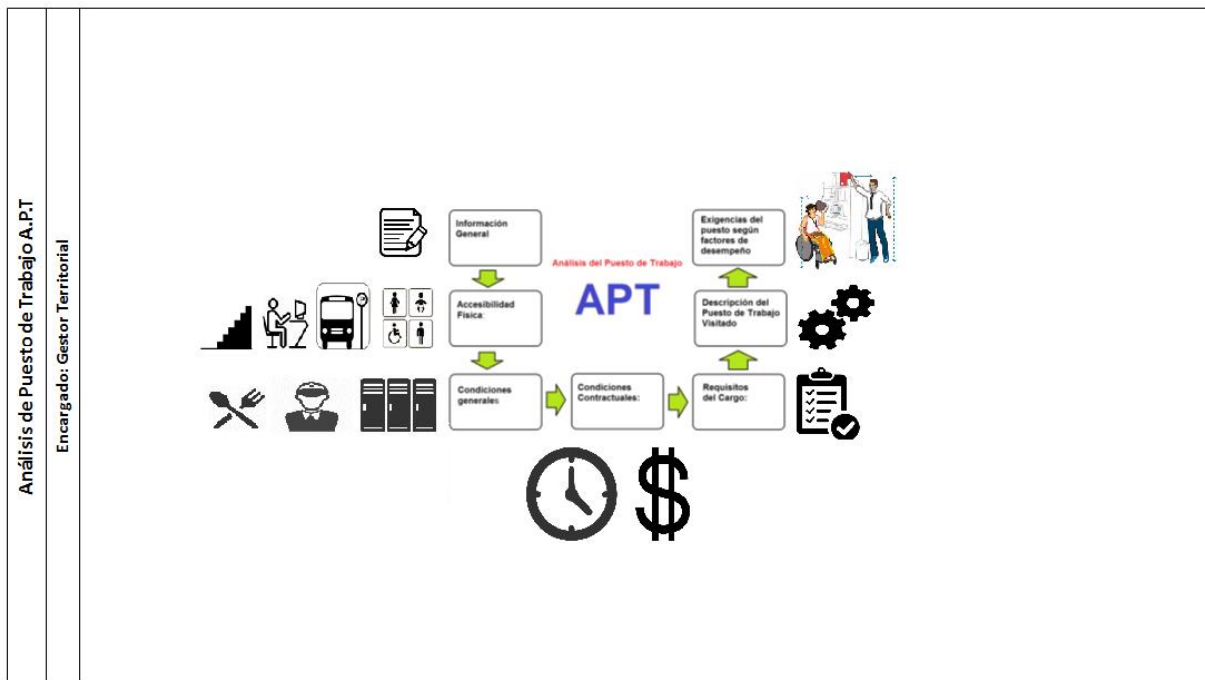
Análisis de Puesto de Trabajo A.P.T

Encargado: Gestor Territorial

Información General

Accesibilidad Física

Condiciones generales

Condiciones Contractuales:

Requisitos del Cargo:

Descripción del Puesto de Trabajo Visitado

Exigencias del puesto según factores de desempeño

Análisis del Puesto de Trabajo

APT

$